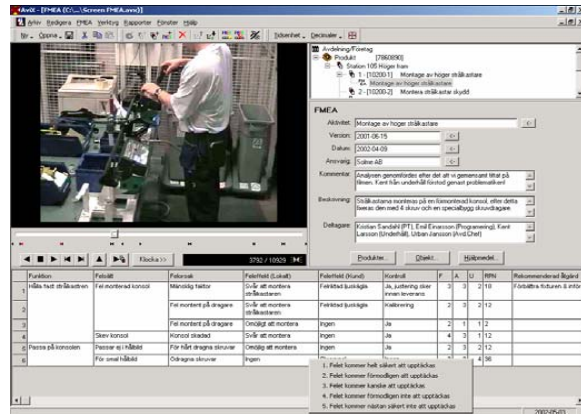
AviX - [FMEA (C:\...\Screen FMEA.avxs)]

Arkiv Redigera FMEA Verktyg Rapporter Fönster Hjälp

Ny... Öppna... Sidvertikal... Decimaler...

Avdelning/Företag
Produkt [7860890]
Station 105 Höger fram
1 - [10200-1] Montage av höger stråkastare
Montage av höger stråkastare
2 - [10200-2] Montera stråkastar skydd

FMEA

Aktivitet: Montage av höger stråkastare
Version: 2001-06-15
Datum: 2002-04-09
Ansvarig: Soline AB
Kommentar: Analysen genomfördes efter det vi gemensamt tittat på filmen. Kent från underhåll fixxtod genast problematiken!
Beskrivning: Stråkastarna monteras på en fixmonterad konsol, efter detta fixeras den med 4 skruv och en specialbygg skruvdragare.
Deltagare: Kristian Sandahl (PT), Emil Einarsson (Programering), Kent Larsson (Underhåll), Urban Jansson (Avd.Chef)

Produkter... Objekt... Hjälpmedel...

Klocka>> 3792 / 10929

| | Funktion | Felsätt | Felorsak | Feleffekt (Lokalt) | Feleffekt (Kund) | Kontroll | F | A | U | RPN | Rekommenderad åtgärd |
|---|---|---|---|---|---|---|---|---|---|---|---|
| 1 | Hålla fast stråkastren | Fel monterad konsol | Mänsklig faktor | Svår att montera stråkastaren | Felriktad ljuskägla | Ja, justering sker innan leverans | 3 | 3 | 2 | 18 | Förbättra fixturen & inför |
| 2 | | | Fel monterat på dragare | Svår att montera stråkastaren | Felriktad ljuskägla | Kalibrering | 2 | 3 | 2 | 12 | |
| 3 | | | Fel monterat på dragare | Omöjligt att montera | Ingen | Ja | 2 | 1 | 1 | 2 | |
| 4 | | Skev konsol | Konsol skadad | Svår att montera | Ingen | Ja | 4 | 3 | 1 | 12 | |
| 5 | Passa på konsolen | Passar ej i hålbild | För hårt dragna skruvar | Omöjligt att montera | Ingen | Ja | 2 | 1 | 1 | 2 | |
| 6 | | För smal hålbild | Ordragna skruvar | Ingen | | | 4 | | | 36 | |

1. Felet kommer helt säkert att upptäckas
2. Felet kommer förmodligen att upptäckas
3. Felet kommer kanske att upptäckas
4. Felet kommer förmodligen inte att upptäckas
5. Felet kommer nästan säkert inte att upptäckas

2002-05-03